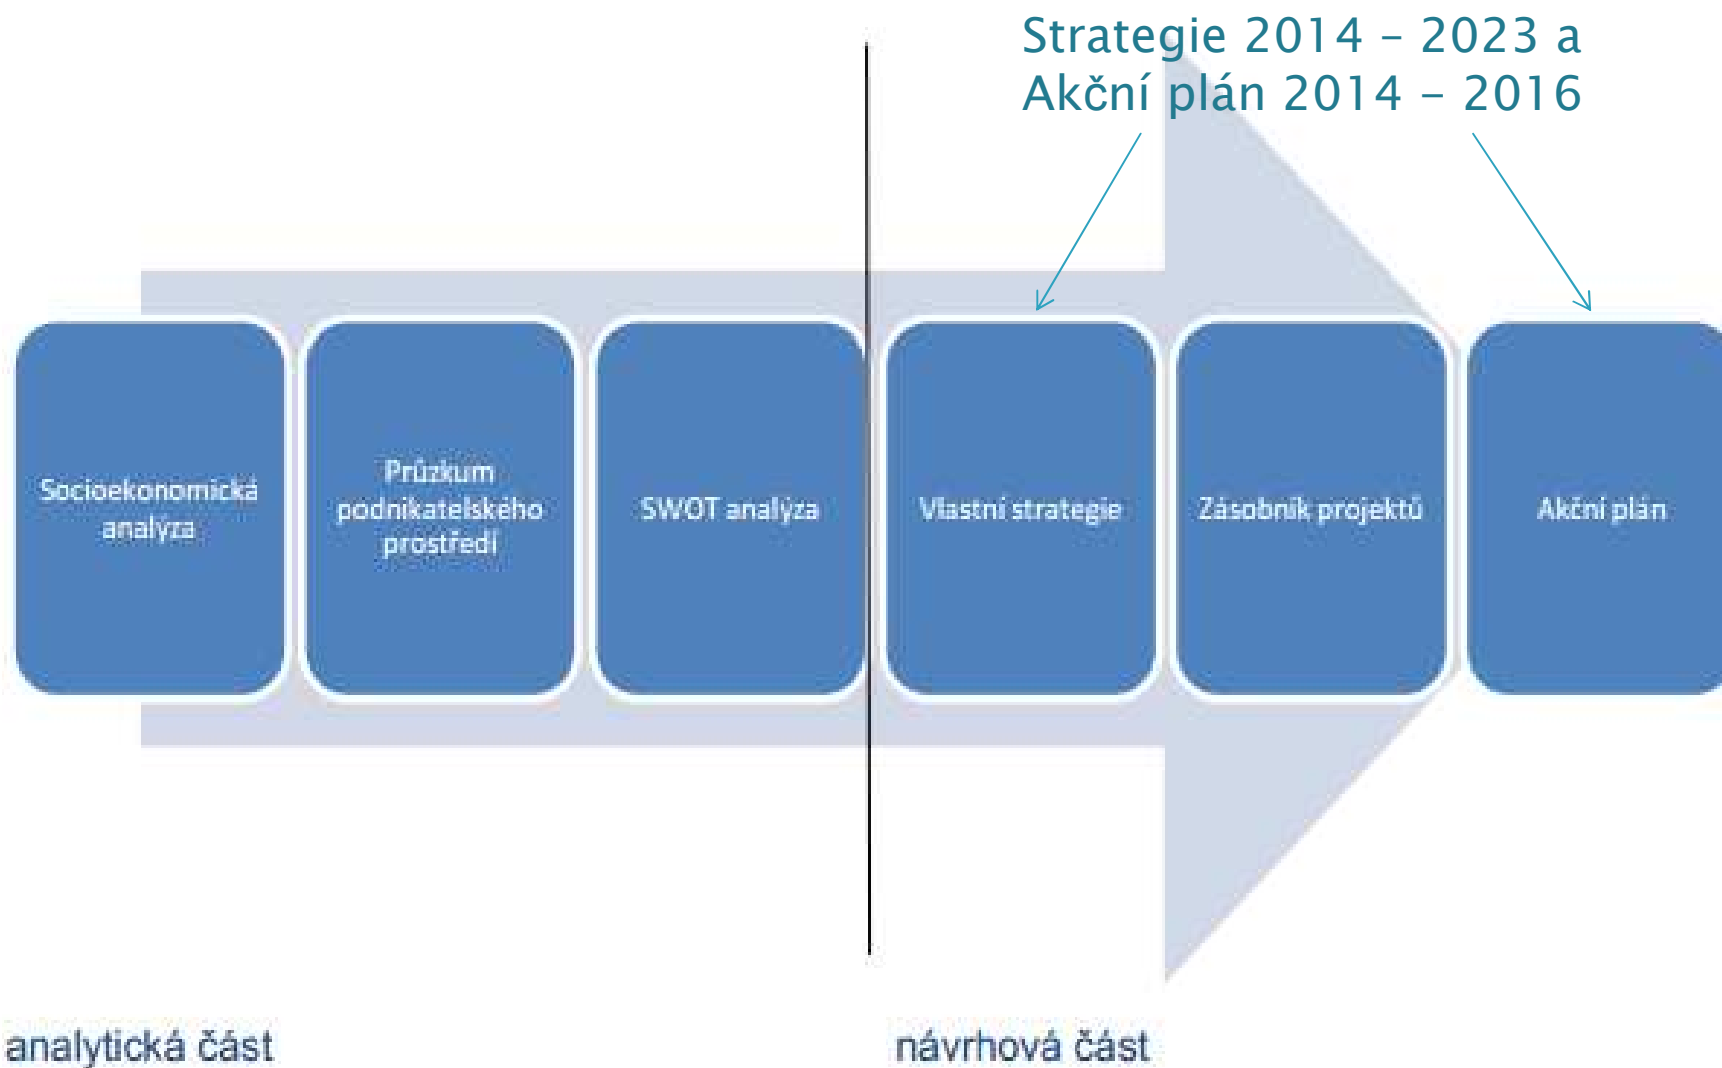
Strategie 2014 – 2023 a
Akční plán 2014 – 2016

Socioekonomická analýza

Průzkum podnikatelského prostředí

SWOT analýza

Vlastní strategie

Zásobník projektů

Akční plán

analytická část

návrhová část